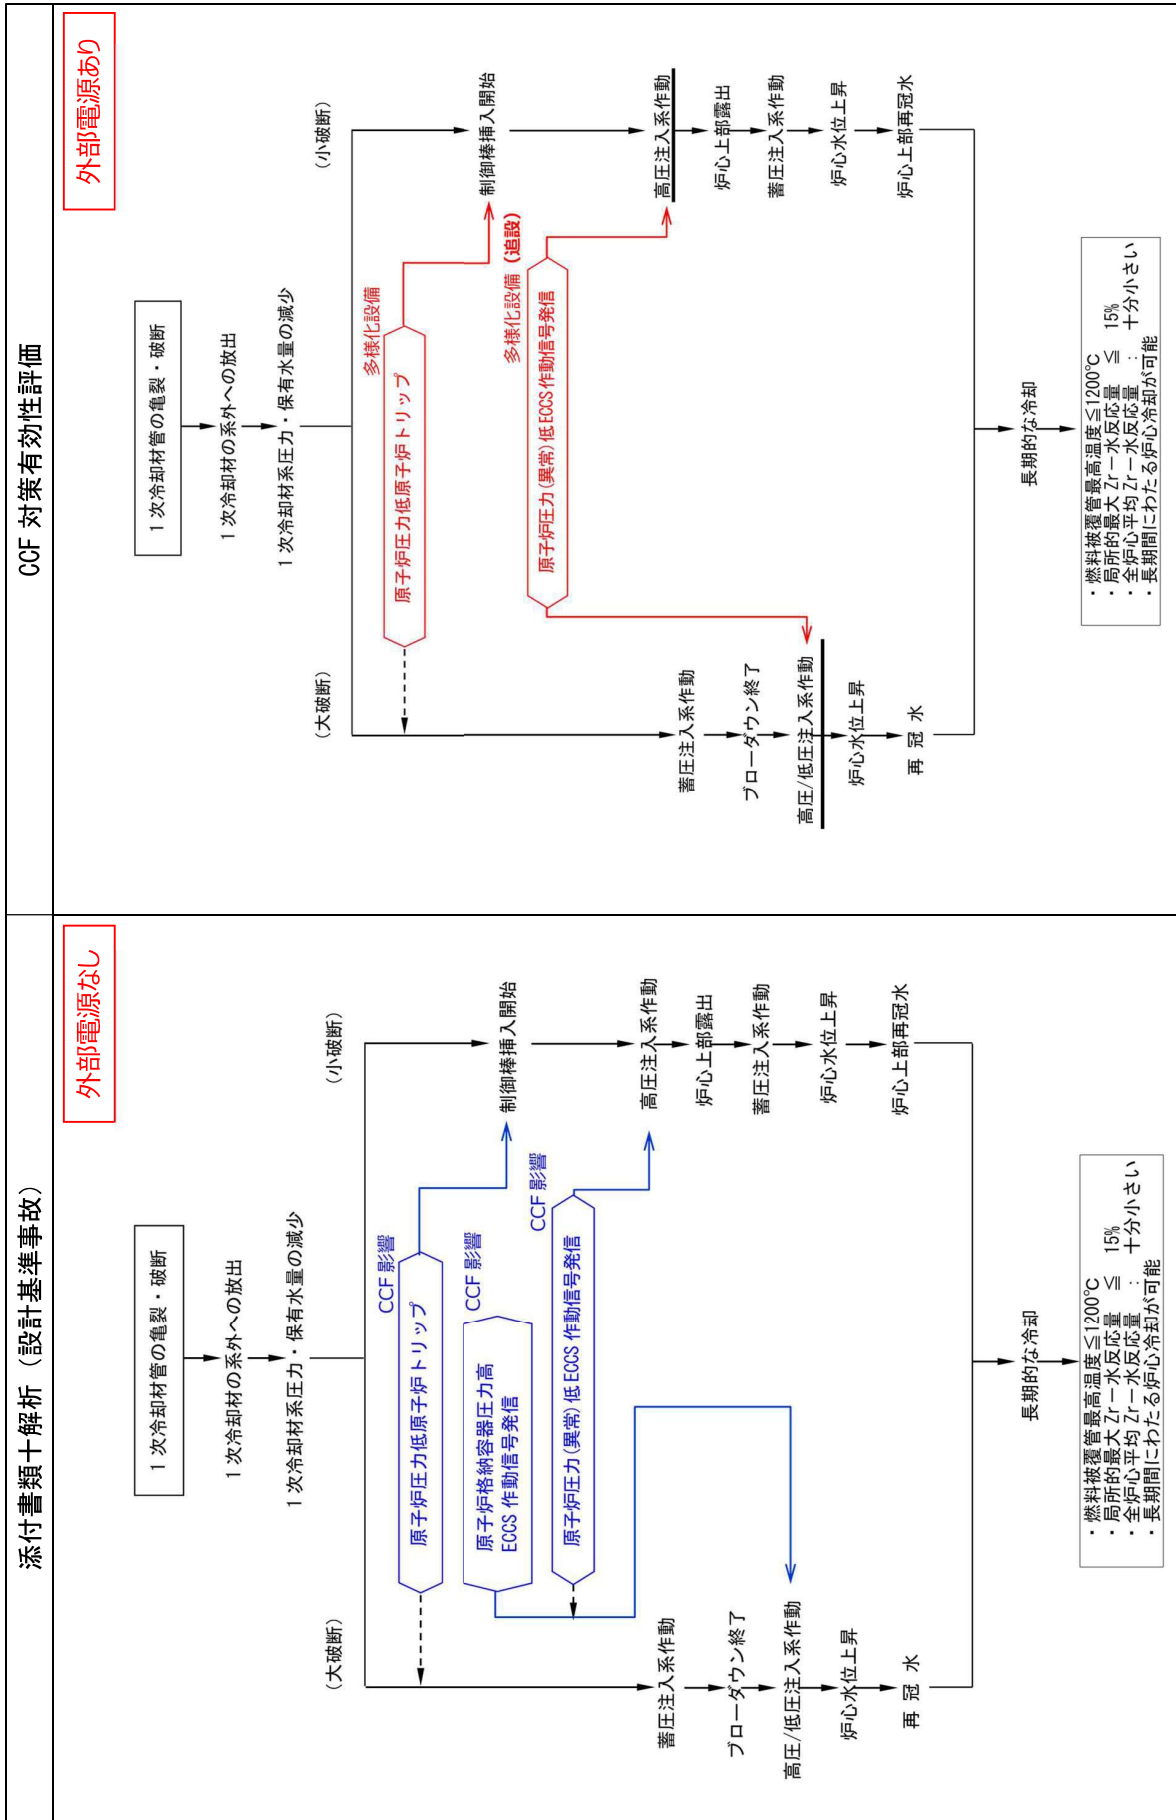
添付書類十解析（設計基準事故）

外部電源なし

1次冷却材管の亀裂・破断

1次冷却材の系外への放出

1次冷却材系圧力・保有水量の減少

（大破断）

（小破断）

CCF 影響

原子炉圧力低原子炉トリップ

CCF 影響

原子炉格納容器圧力高 ECCS 作動信号発信

CCF 影響

原子炉圧力(異常)低 ECCS 作動信号発信

制御棒挿入開始

高圧注入系作動

炉心上部露出

蓄圧注入系作動

炉心水位上昇

炉心上部再冠水

蓄圧注入系作動

ブローダウン終了

高圧/低圧注入系作動

炉心水位上昇

再冠水

長期的な冷却

・燃料被覆管最高温度≦1200℃
・局所的最大 Zr－水反応量 ≦ 15%
・全炉心平均 Zr－水反応量 ：十分小さい
・長期間にわたる炉心冷却が可能

CCF 対策有効性評価

外部電源あり

1次冷却材管の亀裂・破断

1次冷却材の系外への放出

1次冷却材系圧力・保有水量の減少

（大破断）

（小破断）

多様化設備

原子炉圧力低原子炉トリップ

多様化設備（追設）

原子炉圧力(異常)低 ECCS 作動信号発信

制御棒挿入開始

高圧注入系作動

炉心上部露出

蓄圧注入系作動

炉心水位上昇

炉心上部再冠水

蓄圧注入系作動

ブローダウン終了

高圧/低圧注入系作動

炉心水位上昇

再冠水

長期的な冷却

・燃料被覆管最高温度≦1200℃
・局所的最大 Zr－水反応量 ≦ 15%
・全炉心平均 Zr－水反応量 ：十分小さい
・長期間にわたる炉心冷却が可能